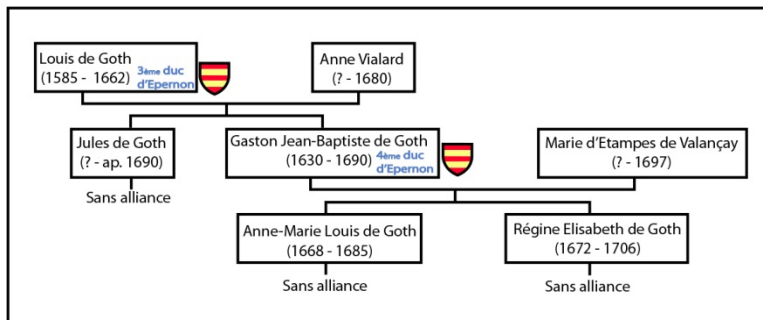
Louis de Goth (1585 - 1662) 3ème duc d'Epernon

Anne Vialard (? - 1680)

Jules de Goth (? - ap. 1690)

Sans alliance

Gaston Jean-Baptiste de Goth (1630 - 1690) 4ème duc d'Epernon

Marie d'Etampes de Valançay (? - 1697)

Anne-Marie Louis de Goth (1668 - 1685)

Sans alliance

Régine Elisabeth de Goth (1672 - 1706)

Sans alliance